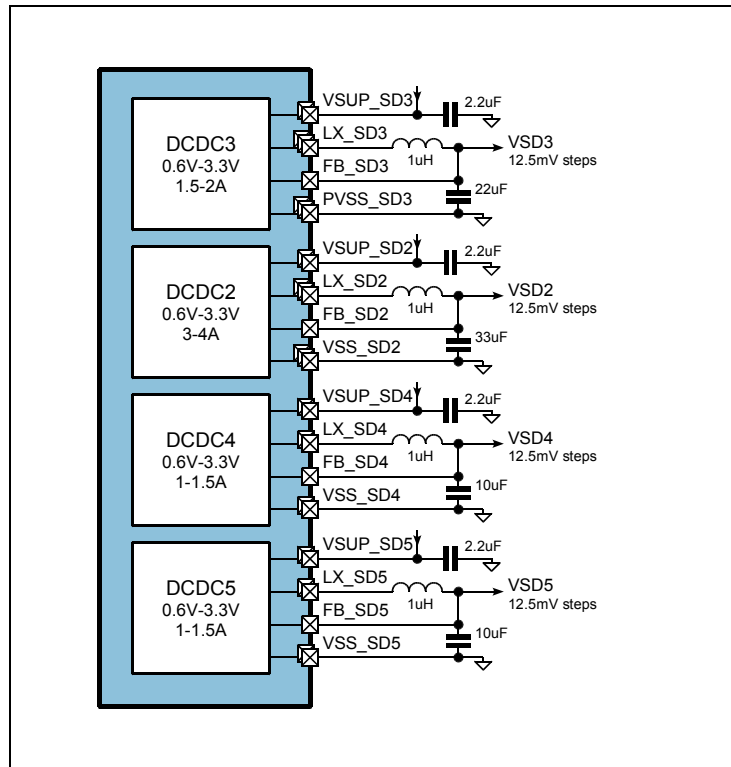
DCDC3
0.6V-3.3V
1.5-2A

VSUP_SD3
2.2uF
LX_SD3
1uH
VSD3
12.5mV steps
FB_SD3
22uF
PVSS_SD3

DCDC2
0.6V-3.3V
3-4A

VSUP_SD2
2.2uF
LX_SD2
1uH
VSD2
12.5mV steps
FB_SD2
33uF
VSS_SD2

DCDC4
0.6V-3.3V
1-1.5A

VSUP_SD4
2.2uF
LX_SD4
1uH
VSD4
12.5mV steps
FB_SD4
10uF
VSS_SD4

DCDC5
0.6V-3.3V
1-1.5A

VSUP_SD5
2.2uF
LX_SD5
1uH
VSD5
12.5mV steps
FB_SD5
10uF
VSS_SD5